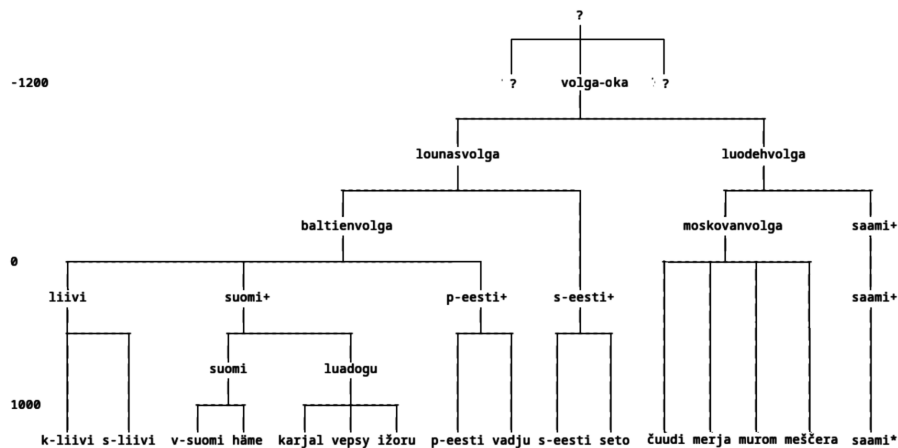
?

-1200

? volga-oka ?

lounasvolga

luodehvolga

baltienvolga

moskovanvolga

saami+

0

liivi

suomi+

p-eesti+

s-eesti+

saami+

suomi

luadogu

1000

k-liivi s-liivi v-suomi häme karjal vepsy ižoru p-eesti vadju s-eesti seto čuudi merja murom meščera saami*